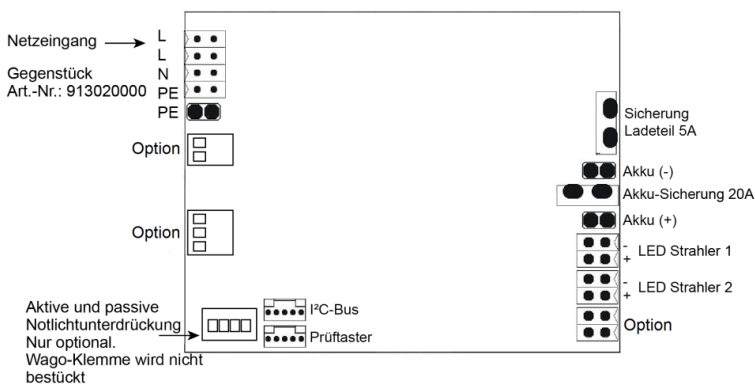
Netzeingang

L
L
N
PE
PE

Gegenstück
Art.-Nr.: 913020000

Option

Option

Aktive und passive Notlichtunterdrückung
Nur optional.
Wago-Klemme wird nicht bestückt

I²C-Bus

Prüftaster

Sicherung
Ladeteil 5A

Akku (-)

Akku-Sicherung 20A

Akku (+)

-
+
LED Strahler 1

-
+
LED Strahler 2

Option